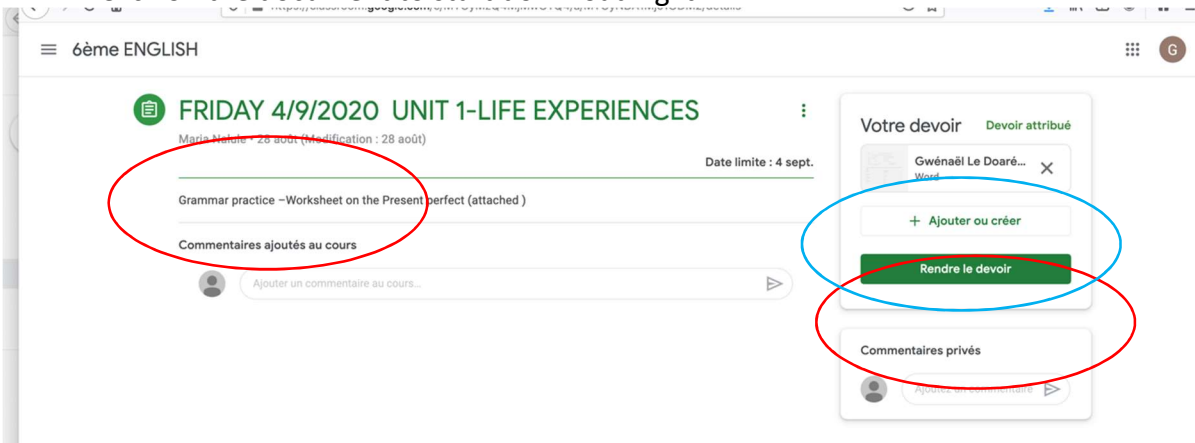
https://classroom.google.com/

6ème ENGLISH

G

FRIDAY 4/9/2020 UNIT 1-LIFE EXPERIENCES

Maria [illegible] · 28 août (Modification : 28 août)

Date limite : 4 sept.

Grammar practice –Worksheet on the Present perfect (attached )

Commentaires ajoutés au cours

Ajouter un commentaire au cours...

Votre devoir

Devoir attribué

Gwénaël Le Doaré...

Word

+ Ajouter ou créer

Rendre le devoir

Commentaires privés

Ajouter un commentaire